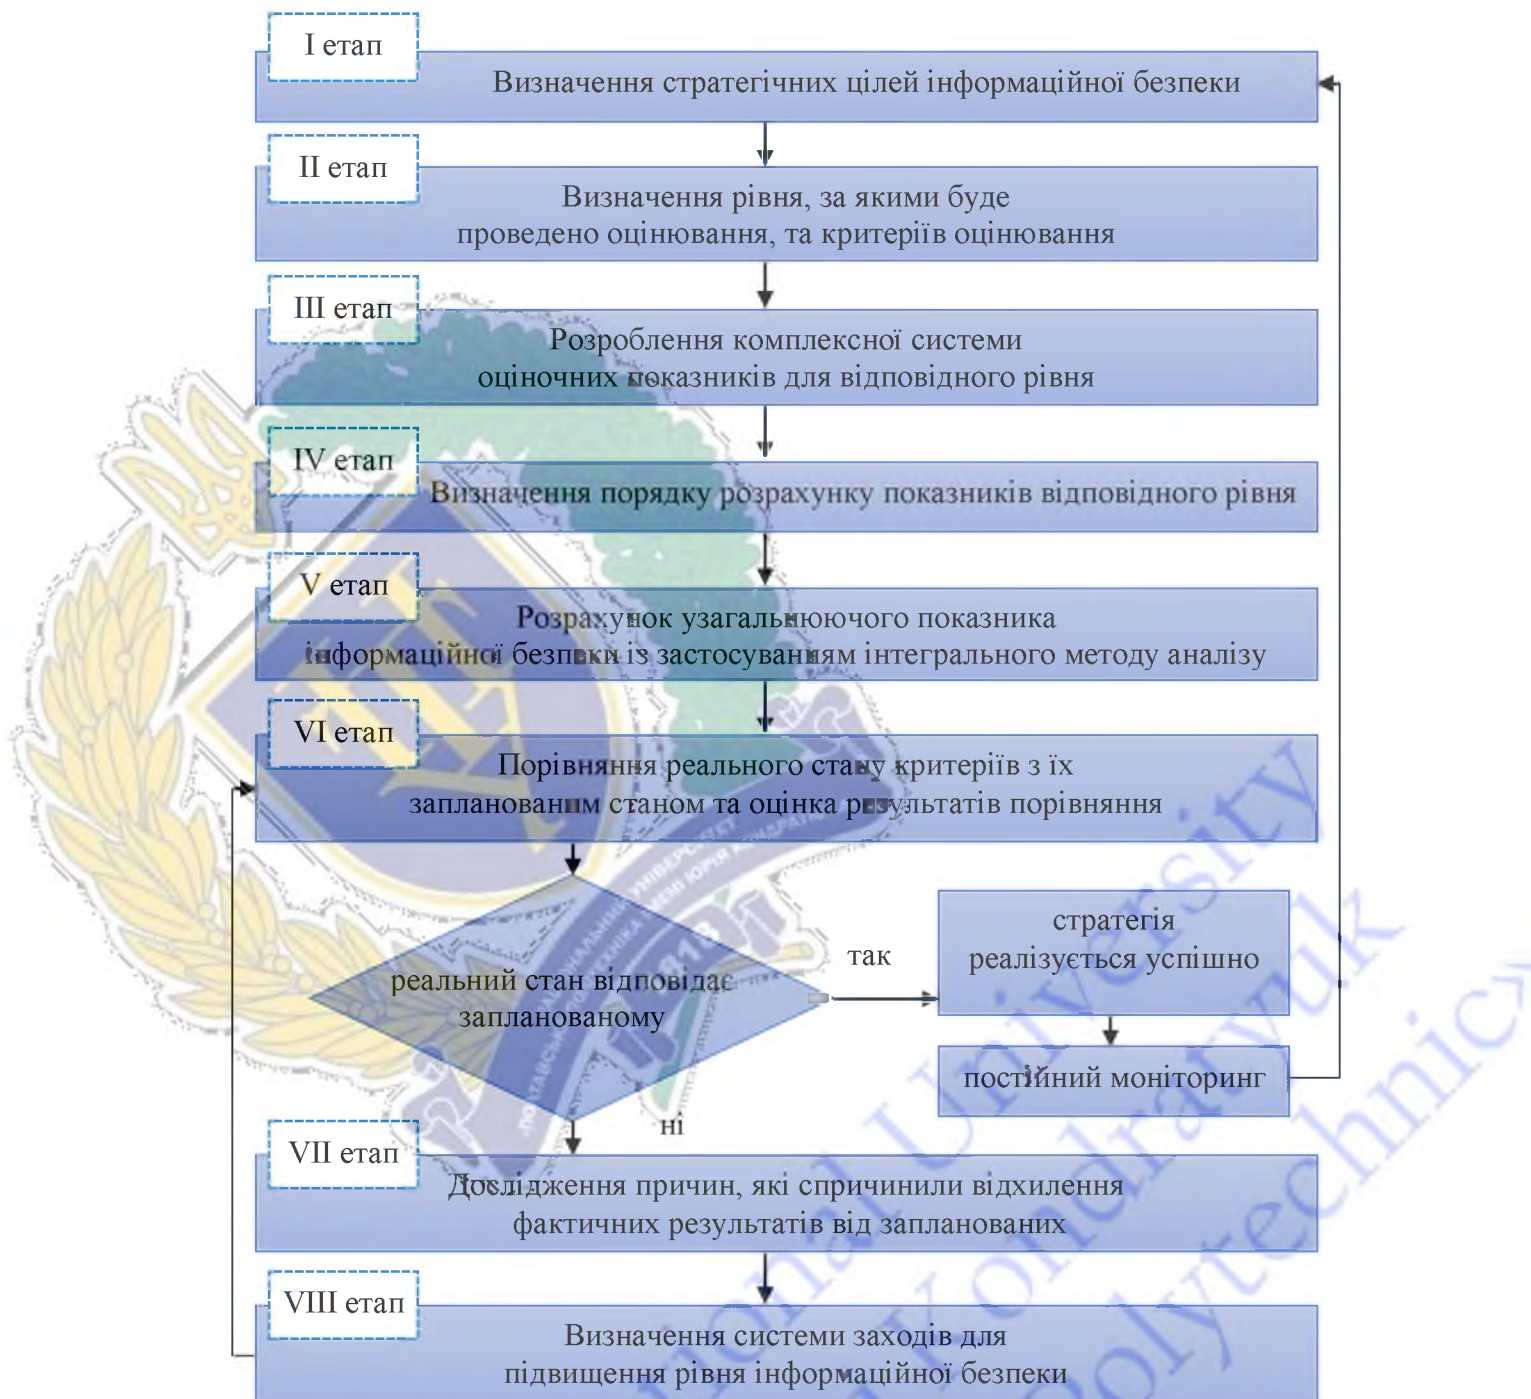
I етап

Визначення стратегічних цілей інформаційної безпеки

II етап

Визначення рівня, за якими буде проведено оцінювання, та критеріїв оцінювання

III етап

Розроблення комплексної системи оціночних показників для відповідного рівня

IV етап

Визначення порядку розрахунку показників відповідного рівня

V етап

Розрахунок узагальнюючого показника інформаційної безпеки із застосуванням інтегрального методу аналізу

VI етап

Порівняння реального стану критеріїв з їх запланованим станом та оцінка результатів порівняння

реальний стан відповідає запланованому

так

стратегія реалізується успішно

постійний моніторинг

ні

VII етап

Дослідження причин, які спричинили відхилення фактичних результатів від запланованих

VIII етап

Визначення системи заходів для підвищення рівня інформаційної безпеки